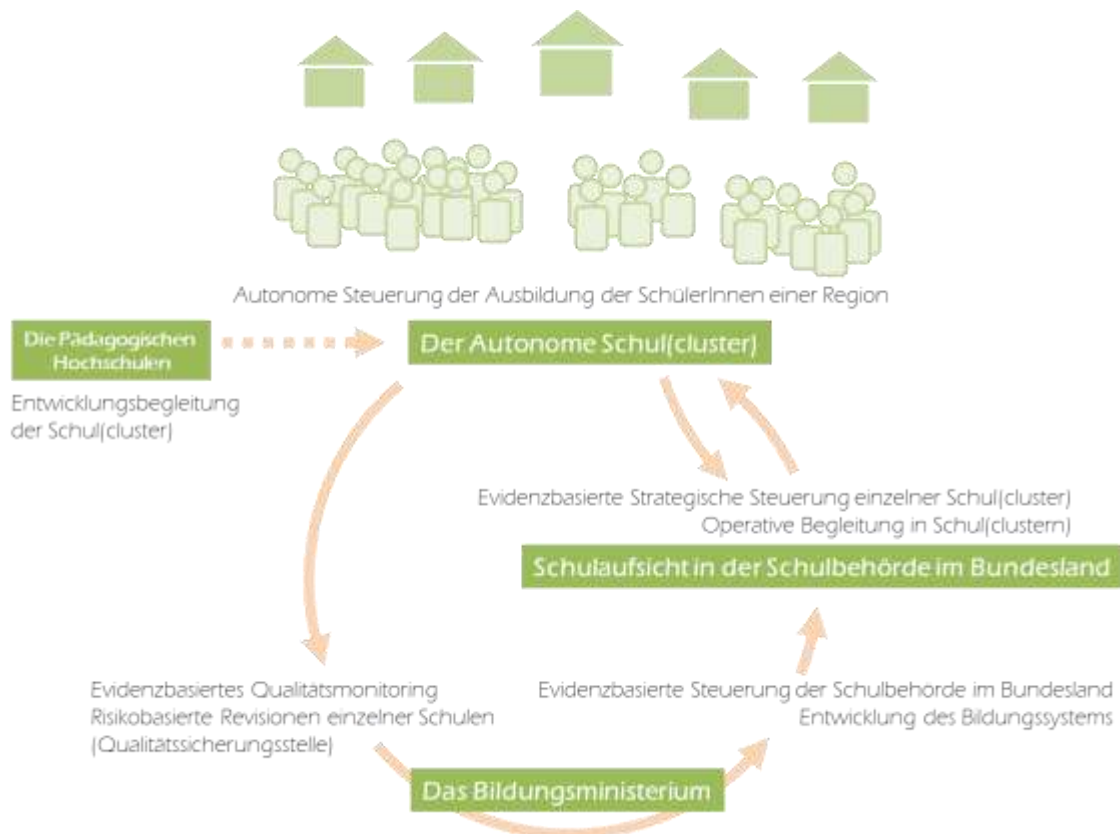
Autonome Steuerung der Ausbildung der SchülerInnen einer Region

Die Pädagogischen Hochschulen

Der Autonome Schul(cluster)

Entwicklungsbegleitung der Schul(cluster)

Evidenzbasierte Strategische Steuerung einzelner Schul(cluster)
Operative Begleitung in Schul(clustern)

Schulaufsicht in der Schulbehörde im Bundesland

Evidenzbasiertes Qualitätsmonitoring
Risikobasierte Revisionen einzelner Schulen
(Qualitätssicherungsstelle)

Evidenzbasierte Steuerung der Schulbehörde im Bundesland
Entwicklung des Bildungssystems

Das Bildungsministerium